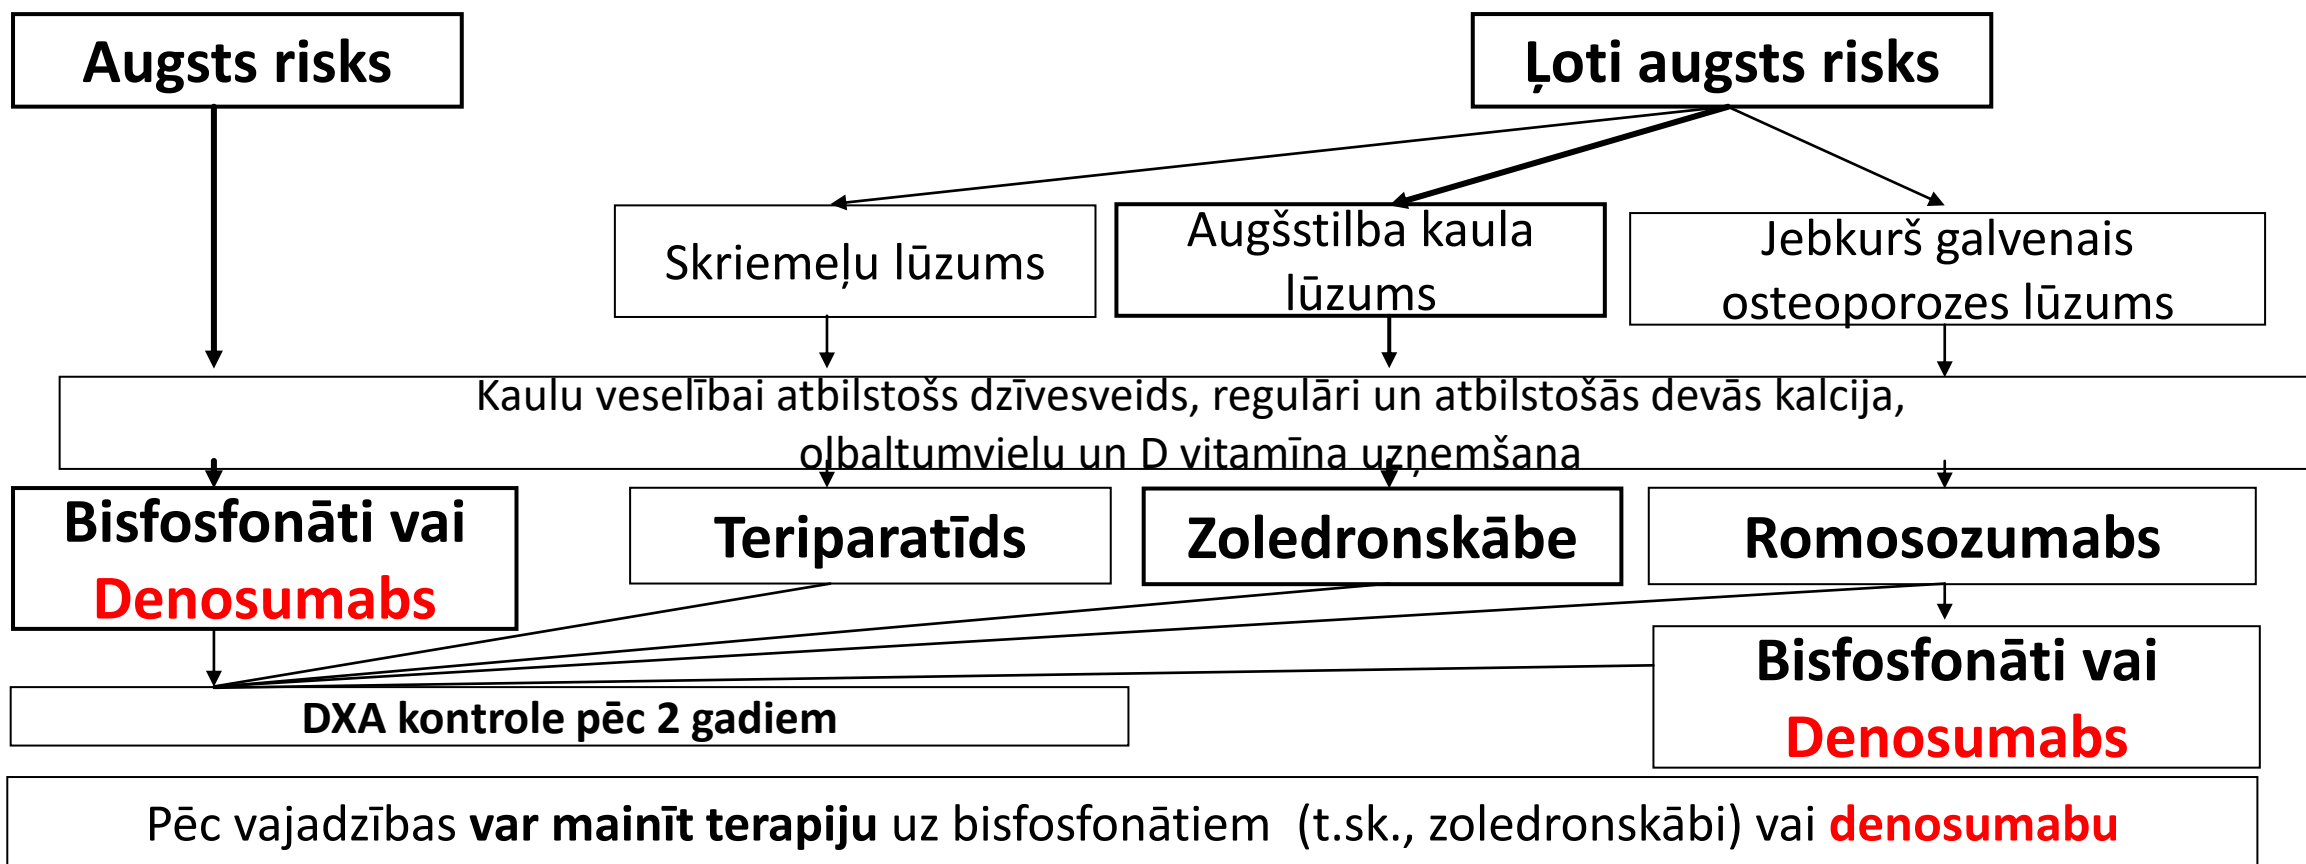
Augsts risks

Ļoti augsts risks

Skriemeļu lūzums

Augšstilba kaula lūzums

Jebkurš galvenais osteoporozes lūzums

Kaulu veselībai atbilstošs dzīvesveids, regulāri un atbilstošās devās kalcija, olbaltumvielu un D vitamīna uzņemšana

Bisfosfonāti vai Denosumabs

Teriparatīds

Zoledronskābe

Romosozumabs

Bisfosfonāti vai Denosumabs

DXA kontrole pēc 2 gadiem

Pēc vajadzības var mainīt terapiju uz bisfosfonātiem (t.sk., zoledronskābi) vai denosumabu